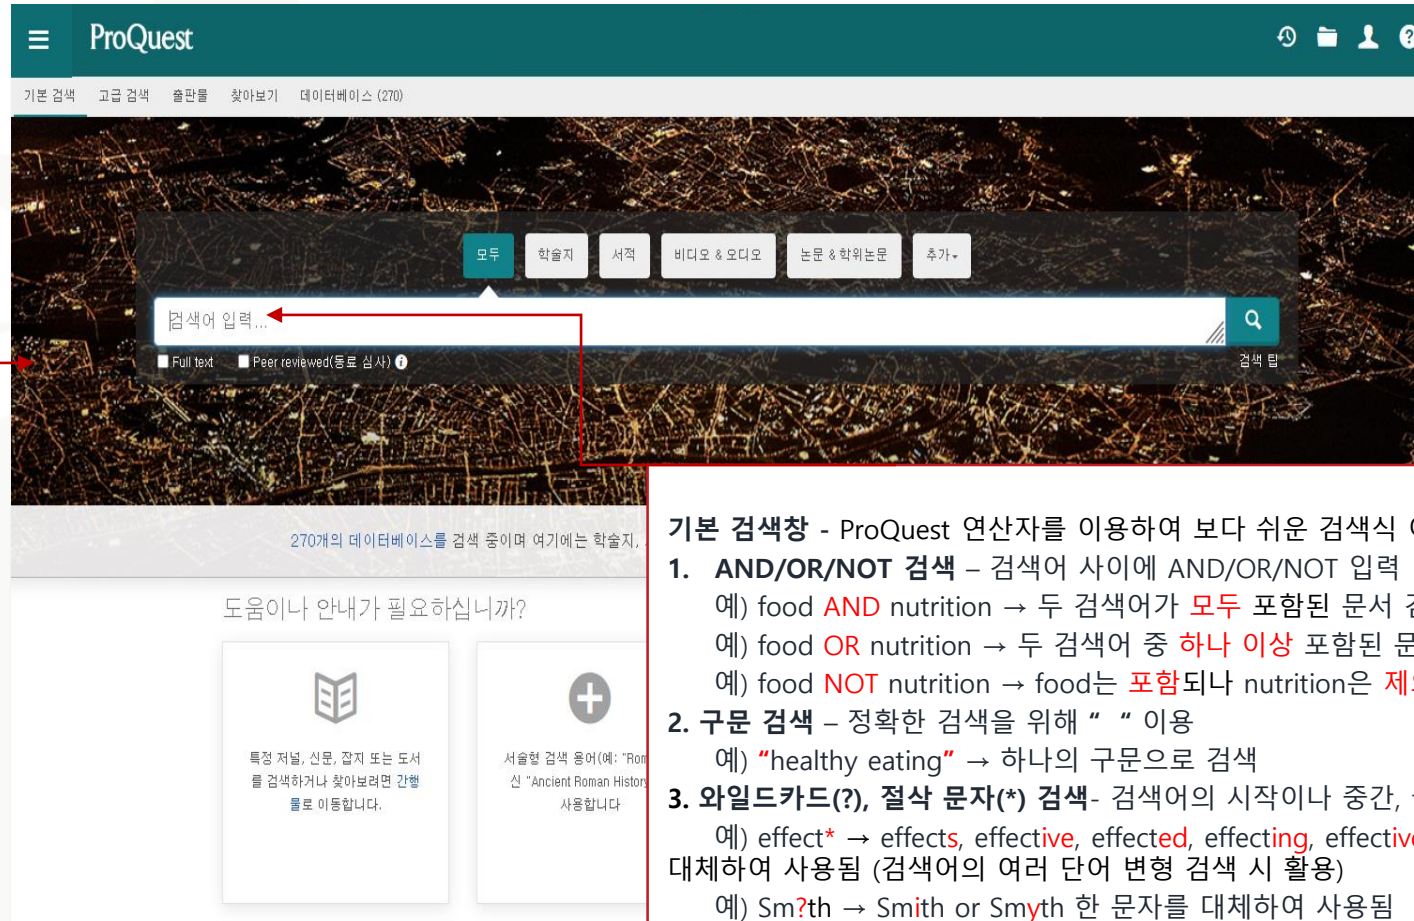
ProQuest

기본 검색 고급 검색 출판물 찾아보기 데이터베이스 (270)

모두 학술지 서적 비디오 & 오디오 논문 & 학위논문 추가

검색어 입력...

Full text Peer reviewed(동료 심사)

검색 팁

270개의 데이터베이스를 검색 중이며 여기에는 학술지, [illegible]

도움이나 안내가 필요하십니까?

특정 저널, 신문, 잡지 또는 도서를 검색하거나 찾아보려면 간행물로 이동합니다.

서술형 검색 용어(예: "Rom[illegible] 신 "Ancient Roman History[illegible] 사용합니다

기본 검색창 - ProQuest 연산자를 이용하여 보다 쉬운 검색식 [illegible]

1. AND/OR/NOT 검색 – 검색어 사이에 AND/OR/NOT 입력 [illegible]

예) food AND nutrition → 두 검색어가 모두 포함된 문서 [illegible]

예) food OR nutrition → 두 검색어 중 하나 이상 포함된 문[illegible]

예) food NOT nutrition → food는 포함되나 nutrition은 제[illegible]

2. 구문 검색 – 정확한 검색을 위해 " " 이용

예) "healthy eating" → 하나의 구문으로 검색

3. 와일드카드(?), 절삭 문자(*) 검색- 검색어의 시작이나 중간, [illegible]

예) effect* → effects, effective, effected, effecting, effectiv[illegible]

대체하여 사용됨 (검색어의 여러 단어 변형 검색 시 활용)

예) Sm?th → Smith or Smyth 한 문자를 대체하여 사용됨